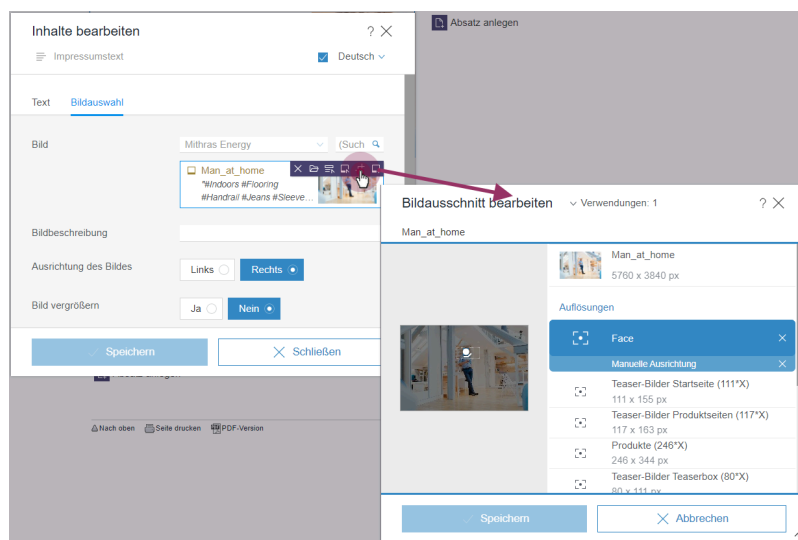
Inhalte bearbeiten ? ✕

Impressumstext

Deutsch

Absatz anlegen

Text Bildauswahl

Bild

Mithras Energy

(Such

Man_at_home

*#Indoors #Flooring #Handrail #Jeans #Sleeve...

Bildbeschreibung

Ausrichtung des Bildes

Links Rechts

Bild vergrößern

Ja Nein

Speichern

Schließen

Absatz anlegen

Nach oben Seite drucken PDF-Version

Bildausschnitt bearbeiten

Verwendungen: 1

? ✕

Man_at_home

Man_at_home

5760 x 3840 px

Auflösungen

Face

Manuelle Ausrichtung

Teaser-Bilder Startseite (111*X)

111 x 155 px

Teaser-Bilder Produktseiten (117*X)

117 x 163 px

Produkte (246*X)

246 x 344 px

Teaser-Bilder Teaserbox (80*X)

80 x 111 px

Speichern

Abbrechen